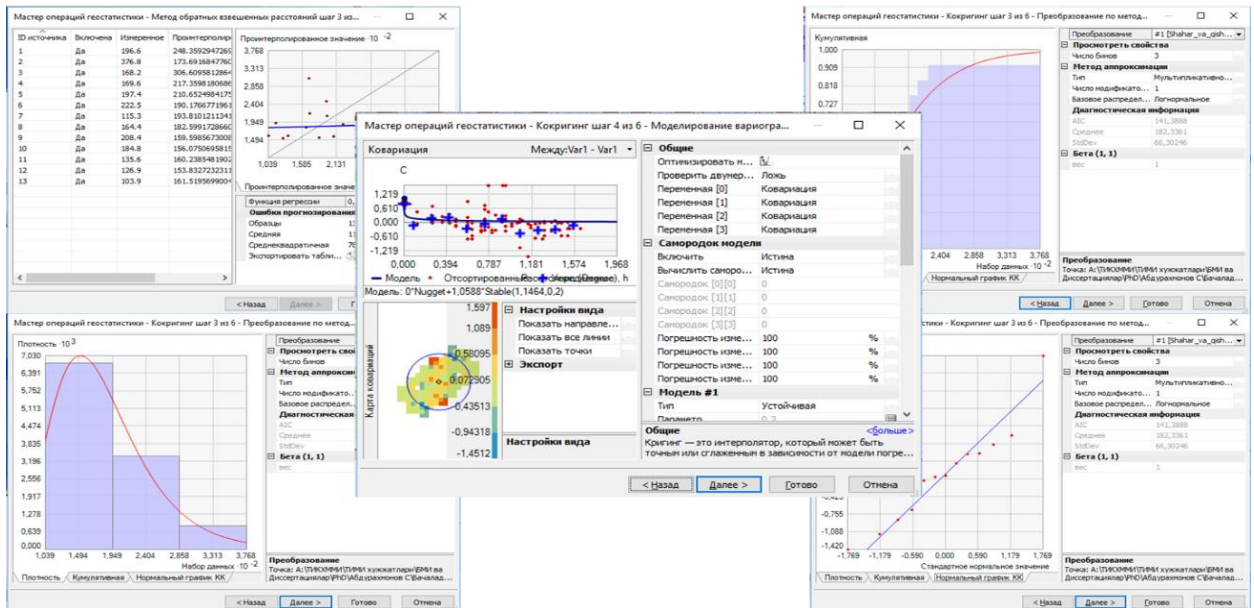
Мастер операций геостатистики - Метод обратных взвешенных расстояний шаг 3 из...

| ID источника | Включена | Измеренное | Проинтерполир |
|---|---|---|---|
| 1 | Да | 196.6 | 248.3592947269 |
| 2 | Да | 376.8 | 173.6916847760 |
| 3 | Да | 168.2 | 306.6095812864 |
| 4 | Да | 169.6 | 217.3598180686 |
| 5 | Да | 197.4 | 210.6524984175 |
| 6 | Да | 222.5 | 190.1766771961 |
| 7 | Да | 115.3 | 193.8101211341 |
| 8 | Да | 164.4 | 182.5991728660 |
| 9 | Да | 208.4 | 159.5985673006 |
| 10 | Да | 184.8 | 156.0750695815 |
| 11 | Да | 135.6 | 160.2385481902 |
| 12 | Да | 126.9 | 153.8327232311 |
| 13 | Да | 103.9 | 161.5195699004 |

Проинтерполированное значение $\cdot 10^{-2}$
3,768
3,313
2,858
2,404
1,949
1,494
1,039 1,585 2,131
Проинтерполированное значе

Функция регрессии
Ошибки прогнозирования
Образцы
Средняя
Среднеквадратичная
Экспортировать табли...

< Назад Далее > Г

Мастер операций геостатистики - Кокригинг шаг 3 из 6 - Преобразование по метод...
Кумулятивная
1,000
0,909
0,818
0,727
Преобразование #1 [Shahar_va_qish...
Просмотреть свойства
Число бинов 3
Метод аппроксимации
Тип Мультипликативно...
Число модификато... 1
Базовое распредел... Логнормальное
Диагностическая информация
AIC 141,3888
Среднее 182,3361
StdDev 66,30246
Бета (1, 1)
вес 1
2,404 2,858 3,313 3,768
Набор данных $\cdot 10^{-2}$
Нормальный график КК
Преобразование
Точка: A:\ТИКХММИ\ТИМИ хужжатлари\БМИ ва Диссертациялар\PhD\Абдурахмонов С\Бачалад...
< Назад Далее > Готово Отмена

Мастер операций геостатистики - Кокригинг шаг 4 из 6 - Моделирование вариогра...
Ковариация Между:Var1 - Var1
C
1,219
0,610
0,000
-0,610
-1,219
0,000 0,394 0,787 1,181 1,574 1,968
Модель • Отсортированные значения (Degree), h
Модель: 0*Nugget+1,0588*Stable(1,1464,0,2)
Карта ковариаций
1,597
1,089
0,58095
0,072905
-0,43513
-0,94318
-1,4512
Настройки вида
Показать направле...
Показать все линии
Показать точки
Экспорт
Настройки вида
Общие
Оптимизировать н...
Проверить двумер... Ложь
Переменная [0] Ковариация
Переменная [1] Ковариация
Переменная [2] Ковариация
Переменная [3] Ковариация
Самородок модели
Включить Истина
Вычислить саморо... Истина
Самородок [0] [0] 0
Самородок [1] [1] 0
Самородок [2] [2] 0
Самородок [3] [3] 0
Погрешность изме... 100 %
Погрешность изме... 100 %
Погрешность изме... 100 %
Погрешность изме... 100 %
Модель #1
Тип Устойчивая
Параметр 0,2
Общие <больше>
Кригинг — это интерполятор, который может быть точным или сглаженным в зависимости от модели погре...
< Назад Далее > Готово Отмена

Мастер операций геостатистики - Кокригинг шаг 3 из 6 - Преобразование по метод...
Плотность $\cdot 10^{3}$
7,030
6,391
5,752
5,113
4,474
3,835
3,196
2,557
1,917
1,278
0,639
0,000
1,039 1,494 1,949 2,404 2,858 3,313 3,768
Набор данных $\cdot 10^{-2}$
Плотность Кумулятивная Нормальный график КК
Преобразование
Просмотреть свой
Число бинов
Метод аппроксим
Тип
Число модификато...
Базовое распредел...
Диагностическая
AIC
Среднее
StdDev
Бета (1, 1)
вес
Преобразование
Точка: A:\ТИКХММИ\ТИМИ хужжатлари\БМИ ва Диссертациялар\PhD\Абдурахмонов С\Бачалад...
< Назад Далее > Готово Отмена

тистики - Кокригинг шаг 3 из 6 - Преобразование по метод...
-0,423
-0,755
-1,088
-1,420
-1,769 -1,179 -0,590 0,000 0,590 1,179 1,769
Стандартное нормальное значение
Плотность Кумулятивная Нормальный график КК
Преобразование #1 [Shahar_va_qish...
Просмотреть свойства
Число бинов 3
Метод аппроксимации
Тип Мультипликативно...
Число модификато... 1
Базовое распредел... Логнормальное
Диагностическая информация
AIC 141,3888
Среднее 182,3361
StdDev 66,30246
Бета (1, 1)
вес 1
Преобразование
Точка: A:\ТИКХММИ\ТИМИ хужжатлари\БМИ ва Диссертациялар\PhD\Абдурахмонов С\Бачалад...
< Назад Далее > Готово Отмена